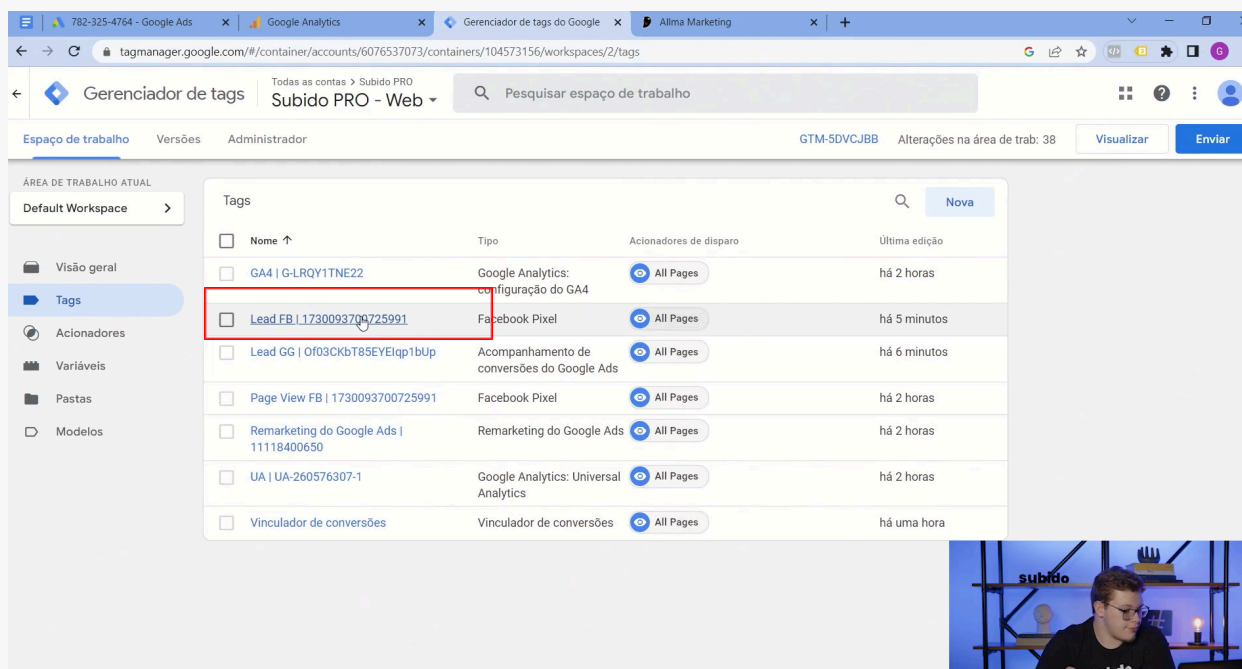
782-325-4764 - Google Ads | Google Analytics | Gerenciador de tags do Google | Allma Marketing

tagmanager.google.com/#/container/accounts/6076537073/containers/104573156/workspaces/2/tags

Gerenciador de tags
Todas as contas > Subido PRO
Subido PRO - Web
Pesquisar espaço de trabalho

Espaço de trabalho | Versões | Administrador
GTM-5DVCJBB | Alterações na área de trab: 38 | Visualizar | Enviar

ÁREA DE TRABALHO ATUAL
Default Workspace

Visão geral
Tags
Acionadores
Variáveis
Pastas
Modelos

Tags
Nova

| Nome ↑ | Tipo | Acionadores de disparo | Última edição |
|---|---|---|---|
| GA4 \| G-LRQY1TNE22 | Google Analytics: configuração do GA4 | All Pages | há 2 horas |
| Lead FB \| 1730093700725991 | Facebook Pixel | All Pages | há 5 minutos |
| Lead GG \| Of03CKbT85EYEIqp1bUp | Acompanhamento de conversões do Google Ads | All Pages | há 6 minutos |
| Page View FB \| 1730093700725991 | Facebook Pixel | All Pages | há 2 horas |
| Remarketing do Google Ads \| 11118400650 | Remarketing do Google Ads | All Pages | há 2 horas |
| UA \| UA-260576307-1 | Google Analytics: Universal Analytics | All Pages | há 2 horas |
| Vinculador de conversões | Vinculador de conversões | All Pages | há uma hora |

subido